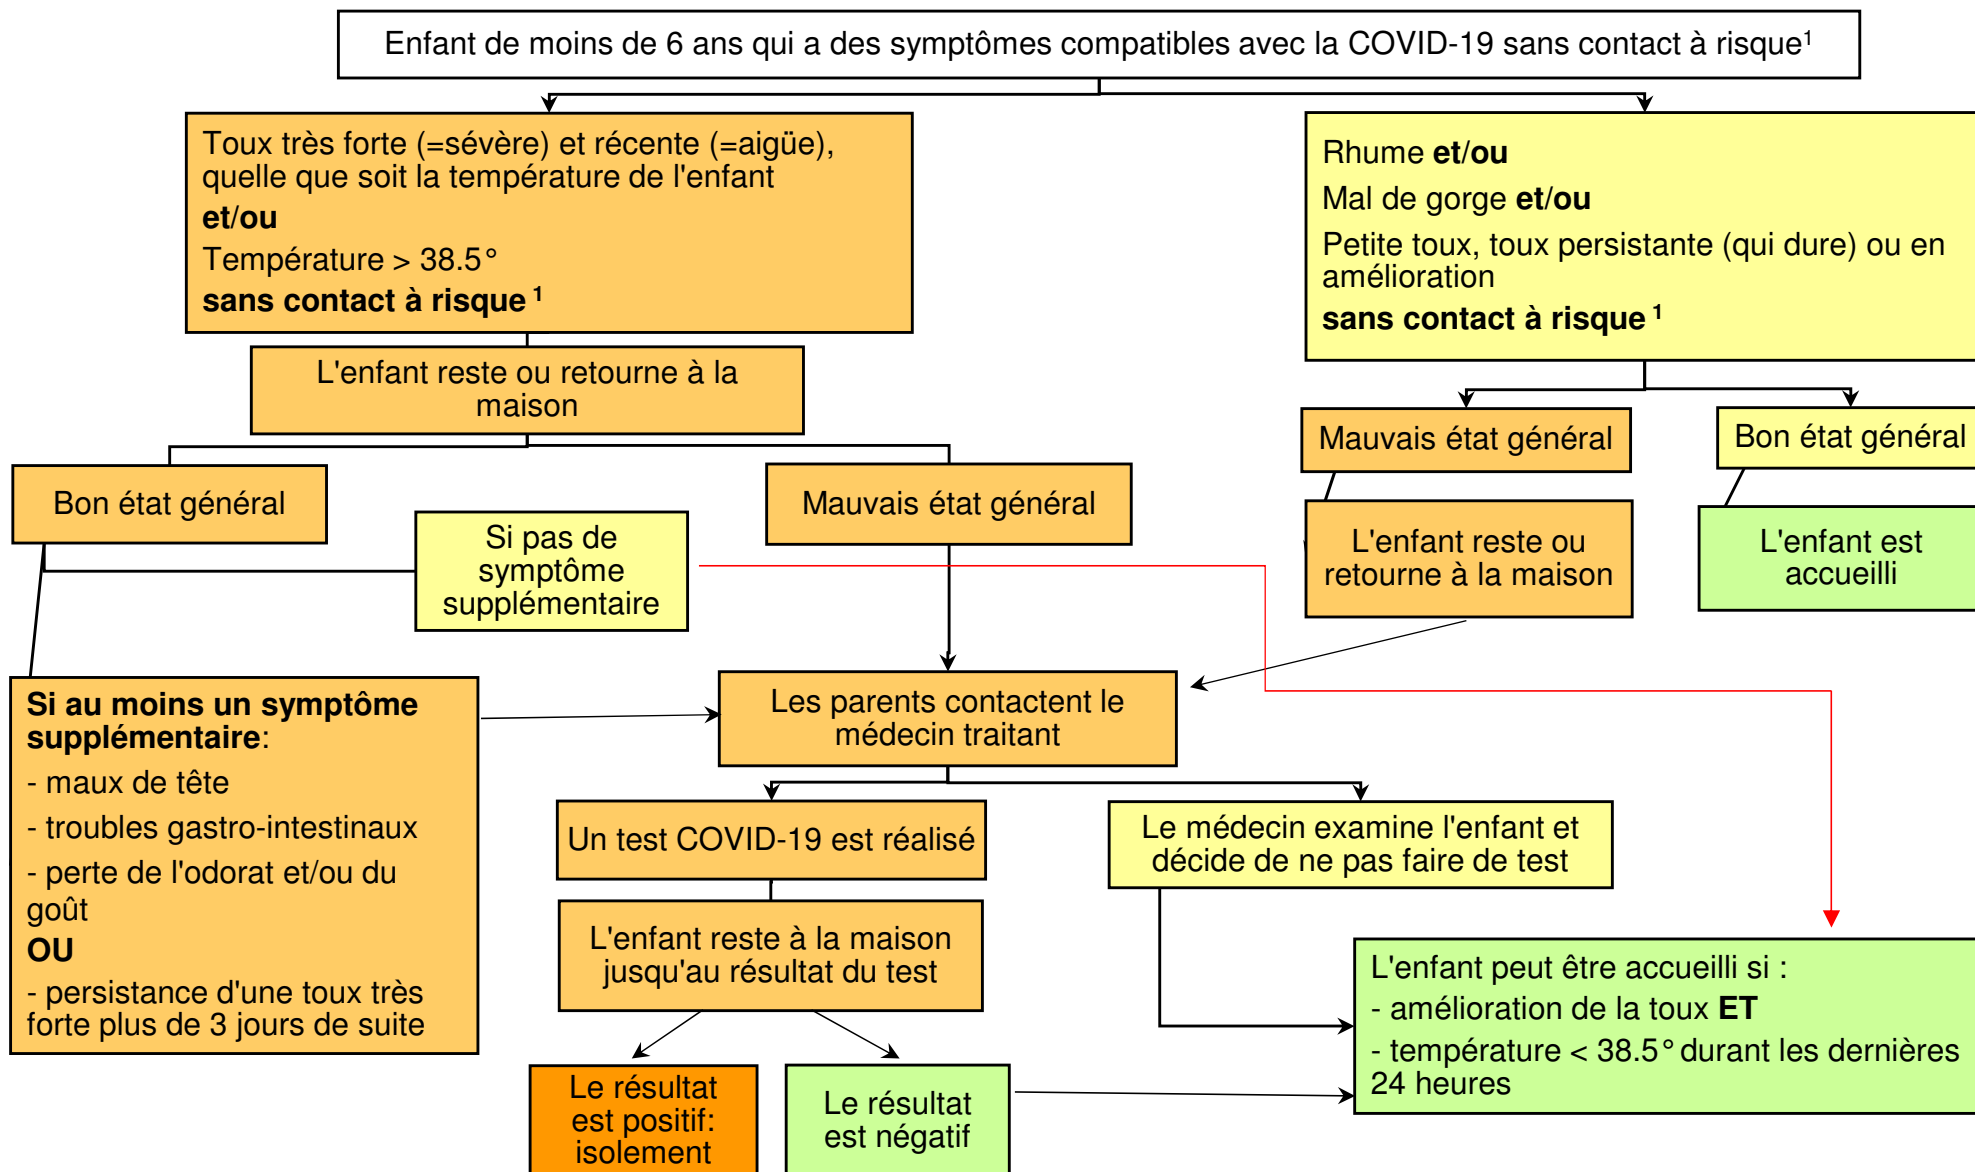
Enfant de moins de 6 ans qui a des symptômes compatibles avec la COVID-19 sans contact à risque$^1$

Toux très forte (=sévère) et récente (=aigüe), quelle que soit la température de l'enfant
**et/ou**
Température > 38.5°
**sans contact à risque $^1$**

Rhume **et/ou**
Mal de gorge **et/ou**
Petite toux, toux persistante (qui dure) ou en amélioration
**sans contact à risque $^1$**

L'enfant reste ou retourne à la maison

Mauvais état général

Bon état général

Bon état général

Si pas de symptôme supplémentaire

Mauvais état général

L'enfant reste ou retourne à la maison

L'enfant est accueilli

**Si au moins un symptôme supplémentaire**:
- maux de tête
- troubles gastro-intestinaux
- perte de l'odorat et/ou du goût
**OU**
- persistance d'une toux très forte plus de 3 jours de suite

Les parents contactent le médecin traitant

Un test COVID-19 est réalisé

Le médecin examine l'enfant et décide de ne pas faire de test

L'enfant reste à la maison jusqu'au résultat du test

L'enfant peut être accueilli si :
- amélioration de la toux **ET**
- température < 38.5° durant les dernières 24 heures

Le résultat est positif: isolement

Le résultat est négatif